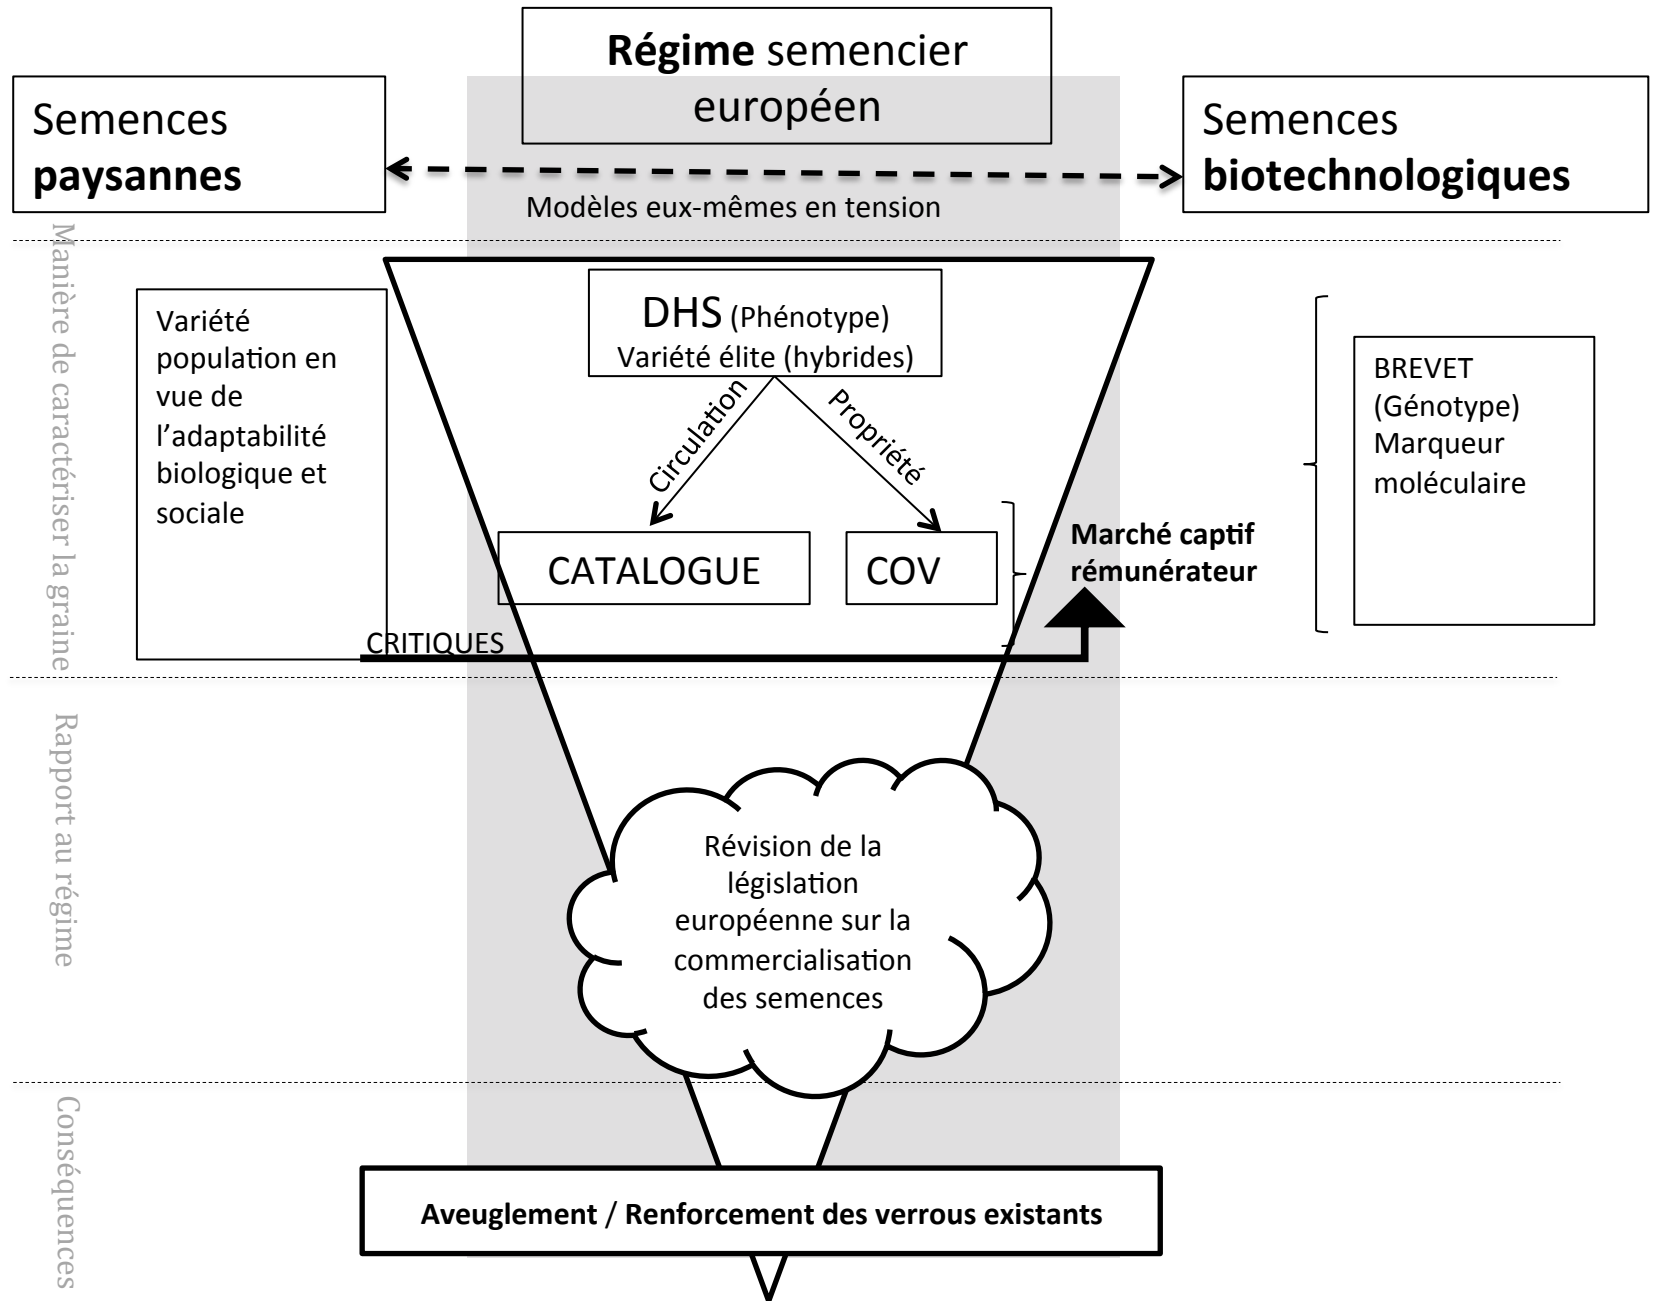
Régime semencier européen

Semences paysannes

Semences biotechnologiques

Modèles eux-mêmes en tension

Manière de caractériser la graine

Variété population en vue de l'adaptabilité biologique et sociale

DHS (Phénotype)
Variété élite (hybrides)

Circulation

Propriété

CATALOGUE

COV

BREVET (Génotype) Marqueur moléculaire

Marché captif rémunérateur

CRITIQUES

Rapport au régime

Révision de la législation européenne sur la commercialisation des semences

Conséquences

Aveuglement / Renforcement des verrous existants